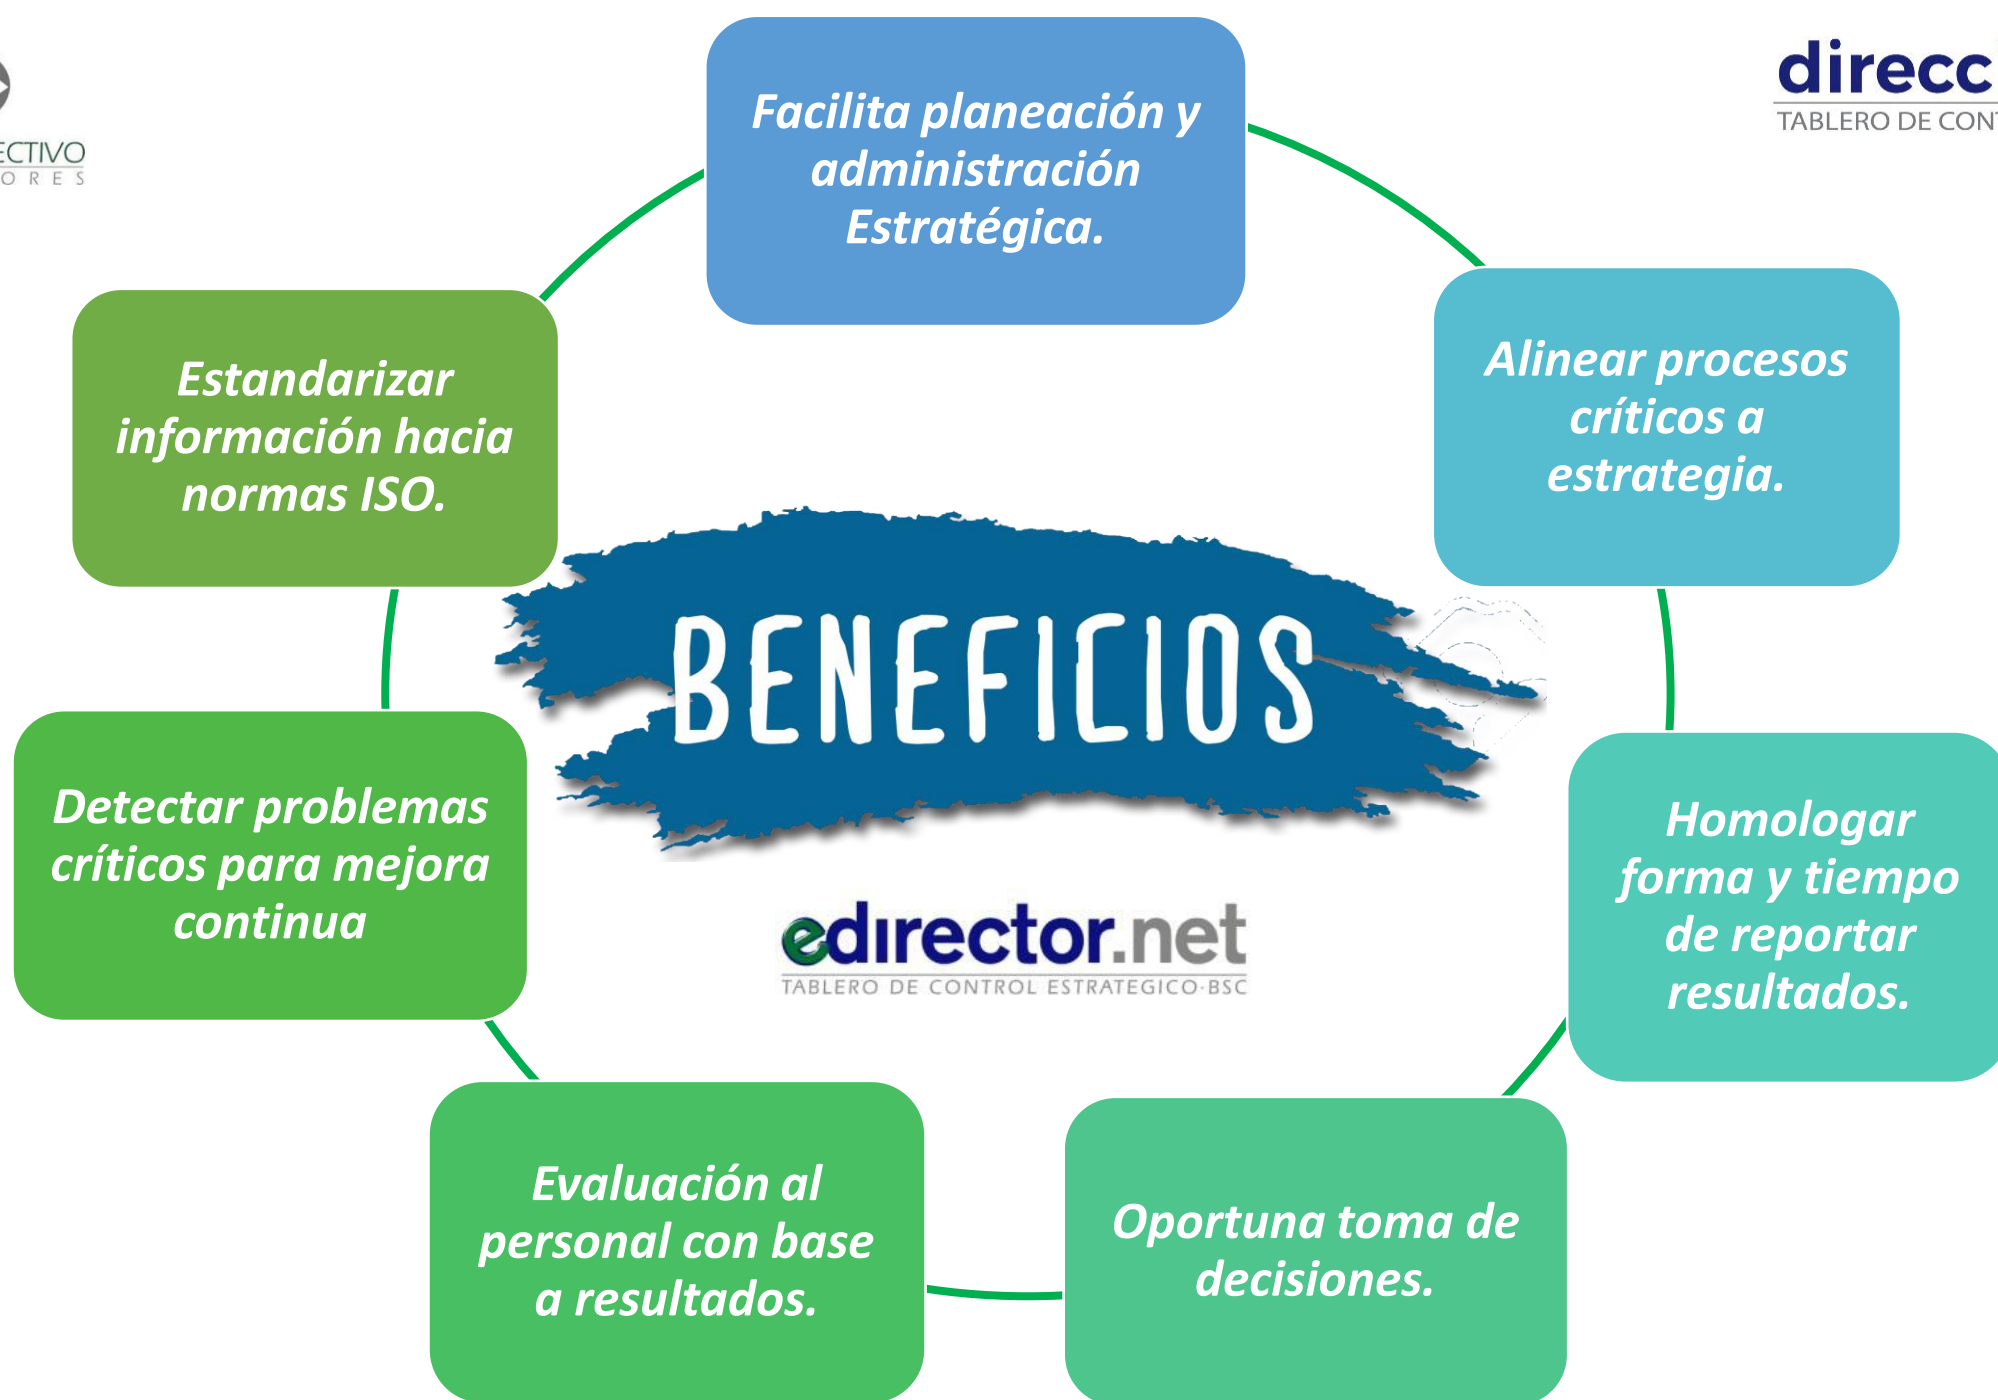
ECTIVO
O R E S

direcc
TABLERO DE CON

Facilita planeación y administración Estratégica.

Alinear procesos críticos a estrategia.

Homologar forma y tiempo de reportar resultados.

Oportuna toma de decisiones.

Evaluación al personal con base a resultados.

Detectar problemas críticos para mejora continua

Estandarizar información hacia normas ISO.

BENEFICIOS

edirector.net
TABLERO DE CONTROL ESTRATEGICO·BSC